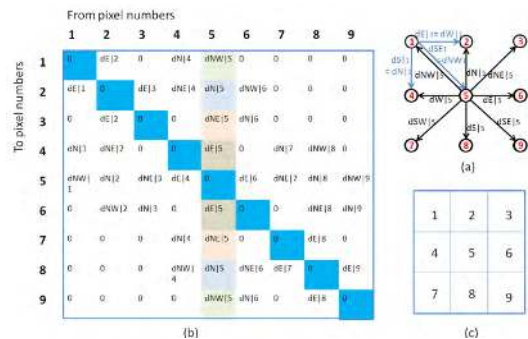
From pixel numbers

To pixel numbers

| | 1 | 2 | 3 | 4 | 5 | 6 | 7 | 8 | 9 |
|---|---|---|---|---|---|---|---|---|---|
| 1 | 0 | dE\|2 | 0 | dN\|4 | dNW\|5 | 0 | 0 | 0 | 0 |
| 2 | dE\|1 | 0 | dE\|3 | dNE\|4 | dN\|5 | dNW\|6 | 0 | 0 | 0 |
| 3 | 0 | dE\|2 | 0 | 0 | dNE\|5 | dN\|6 | 0 | 0 | 0 |
| 4 | dN\|1 | dNE\|2 | 0 | 0 | dE\|5 | 0 | dN\|7 | dNW\|8 | 0 |
| 5 | dNW\|1 | dN\|2 | dNE\|3 | dE\|4 | 0 | dE\|6 | dNE\|7 | dN\|8 | dNW\|9 |
| 6 | 0 | dNW\|2 | dN\|3 | 0 | dE\|5 | 0 | 0 | dNE\|8 | dN\|9 |
| 7 | 0 | 0 | 0 | dN\|4 | dNE\|5 | 0 | 0 | dE\|8 | 0 |
| 8 | 0 | 0 | 0 | dNW\|4 | dN\|5 | dNE\|6 | dE\|7 | 0 | dE\|9 |
| 9 | 0 | 0 | 0 | 0 | dNW\|5 | dN\|6 | 0 | dE\|8 | 0 |

(b)

1 2 3 4 5 6 7 8 9
dE|1 =dW|2
dS|1 =dN|4
dSE|1
=dNW|5
dNW|5 dN|5 dNE|5
dW|5 dE|5
dSW|5 dS|5 dSE|5

(a)

| 1 | 2 | 3 |
|---|---|---|
| 4 | 5 | 6 |
| 7 | 8 | 9 |

(c)